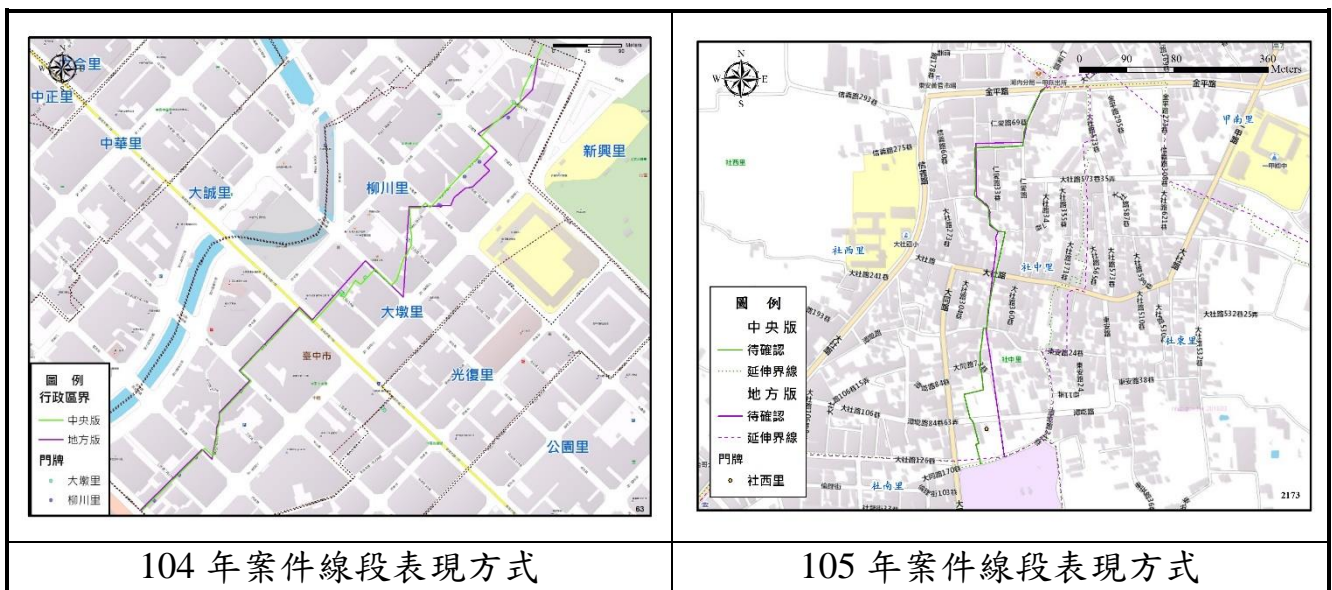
| 合里<br>中正里<br>中華里<br>大誠里<br>柳川里<br>新興里<br>大墩里<br>臺中市<br>光復里<br>公園里<br>圖 例<br>行政區界<br>中央版<br>地方版<br>門牌<br>大墩里<br>柳川里<br>63 | 0 90 180 360 Meters<br>金平路<br>信義路<br>社西里<br>社中里<br>甲南里<br>大社路<br>社東里<br>社南里<br>大社路532巷25弄<br>圖 例<br>中 央 版<br>待確認<br>延伸界線<br>地 方 版<br>待確認<br>延伸界線<br>門牌<br>社西里<br>2173 |
|---|---|
| 104 年案件線段表現方式 | 105 年案件線段表現方式 |